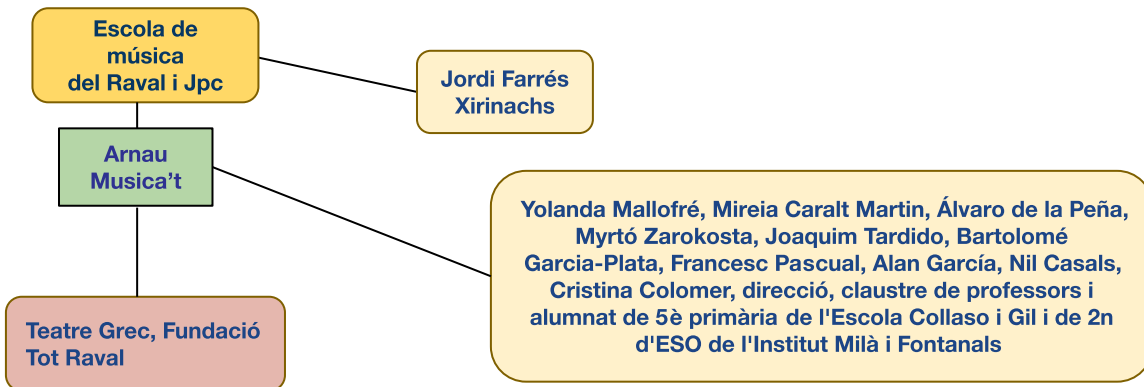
Escola de música del Raval i Jpc

Jordi Farrés Xirinachs

Arnau Musica't

Yolanda Mallofré, Mireia Caralt Martin, Álvaro de la Peña, Myrtó Zarokosta, Joaquim Tardido, Bartolomé Garcia-Plata, Francesc Pascual, Alan García, Nil Casals, Cristina Colomer, direcció, claustre de professors i alumnat de 5è primària de l'Escola Collaso i Gil i de 2n d'ESO de l'Institut Milà i Fontanals

Teatre Grec, Fundació Tot Raval